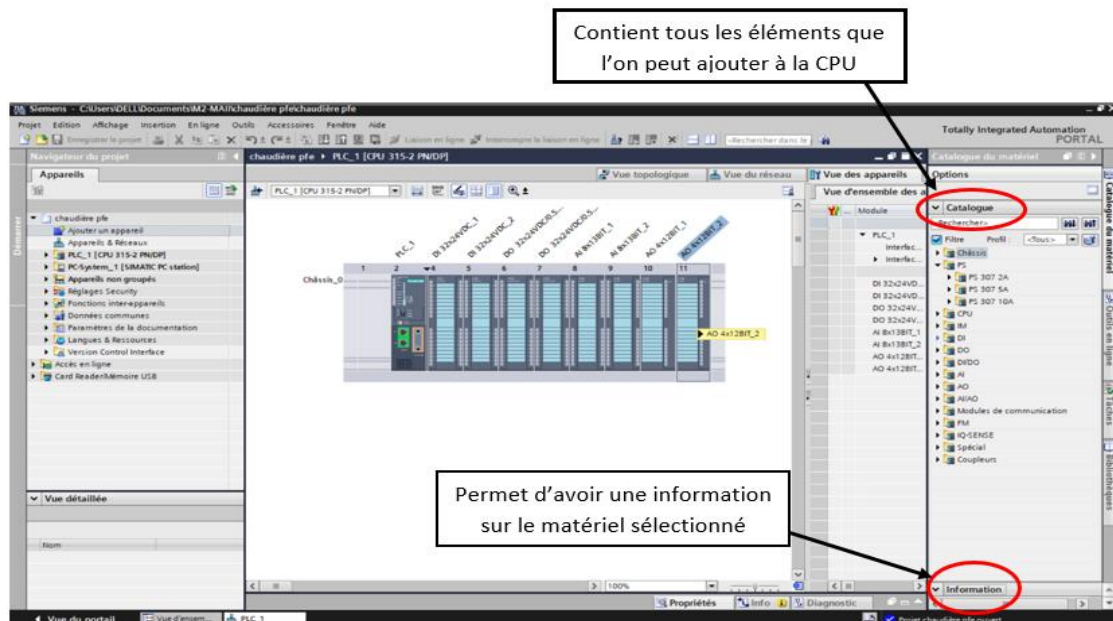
Contient tous les éléments que l'on peut ajouter à la CPU

Siemens - C:\Users\DELL\Documents\M2-MAII\chaudière pfe\chaudière pfe

Projet Edition Affichage Insertion En ligne Outils Accessoires Fenêtre Aide

Enregistrer le projet

Liaison en ligne Interrompre la liaison en ligne <Rechercher dans le>

Totally Integrated Automation PORTAL

Navigateur du projet

chaudière pfe ▸ PLC_1 [CPU 315-2 PN/DP]

Catalogue du matériel

Options

Appareils

Vue topologique Vue du réseau Vue des appareils

Vue d'ensemble des a

Module

PLC_1

Interfac...

Interfac...

DI 32x24VD...

DI 32x24VD...

DO 32x24V...

DO 32x24V...

AI 8x13BIT_1

AI 8x13BIT_2

AO 4x12BIT...

AO 4x12BIT...

chaudière pfe

Ajouter un appareil

Appareils & Réseaux

PLC_1 [CPU 315-2 PN/DP]

PC-System_1 [SIMATIC PC station]

Appareils non groupés

Réglages Security

Fonctions inter-appareils

Données communes

Paramètres de la documentation

Langues & Ressources

Version Control Interface

Accès en ligne

Card Reader/Mémoire USB

PLC_1 [CPU 315-2 PN/DP]

PLC_1 DI 32x24VDC_1 DI 32x24VDC_2 DO 32x24VDC/0.5... DO 32x24VDC/0.5... AI 8x13BIT_1 AI 8x13BIT_2 AO 4x12BIT_1 AO 4x12BIT_2

Châssis_0

1 2 4 5 6 7 8 9 10 11

AO 4x12BIT_2

Catalogue

<Rechercher>

Filtre Profil <Tous>

Châssis

PS

PS 307 2A

PS 307 5A

PS 307 10A

CPU

IM

DI

DO

DI/DO

AI

AO

AI/AO

Modules de communication

FM

IO-SENSE

Spécial

Coupleurs

Permet d'avoir une information sur le matériel sélectionné

Vue détaillée

Nom

100%

Information

Propriétés Info Diagnostic

Vue du portail Vue d'ensem... PLC_1

Projet chaudière pfe ouvert.

Démarrer

Catalogue du matériel Outils en ligne Tâches Bibliothèques